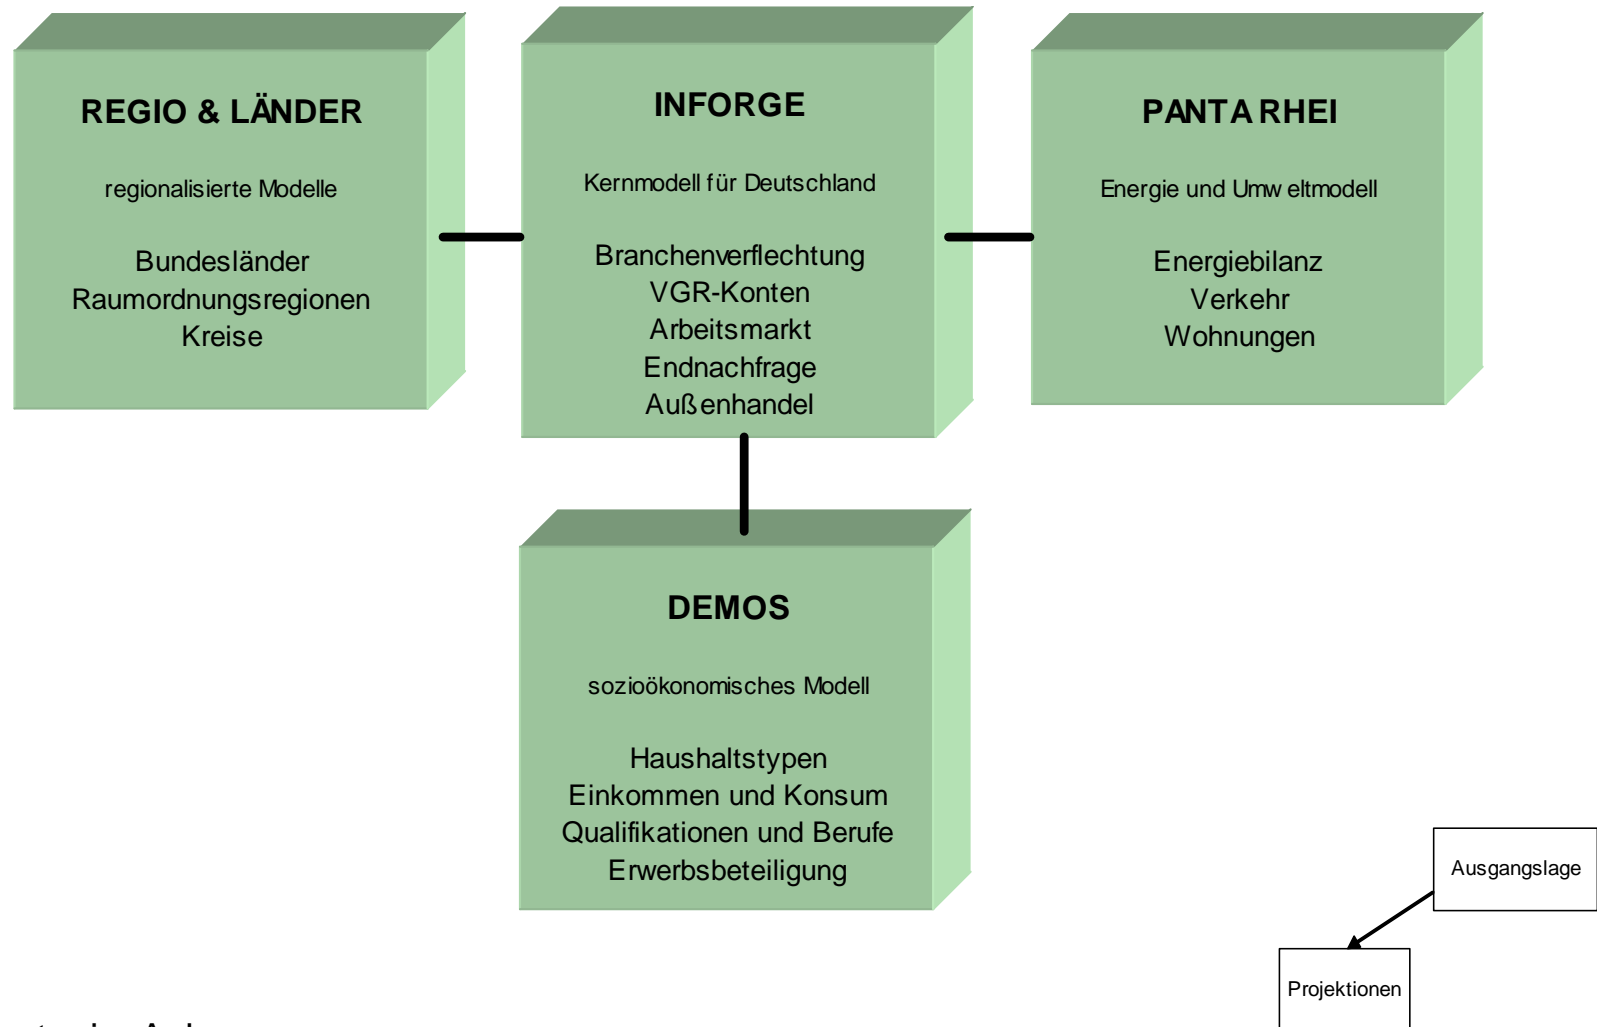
REGIO & LÄNDER

regionalisierte Modelle

Bundesländer
Raumordnungsregionen
Kreise

INFORGE

Kernmodell für Deutschland

Branchenverflechtung
VGR-Konten
Arbeitsmarkt
Endnachfrage
Außenhandel

PANTA RHEI

Energie und Umweltmodell

Energiebilanz
Verkehr
Wohnungen

DEMOS

sozioökonomisches Modell

Haushaltstypen
Einkommen und Konsum
Qualifikationen und Berufe
Erwerbsbeteiligung

Ausgangslage

Projektionen

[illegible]